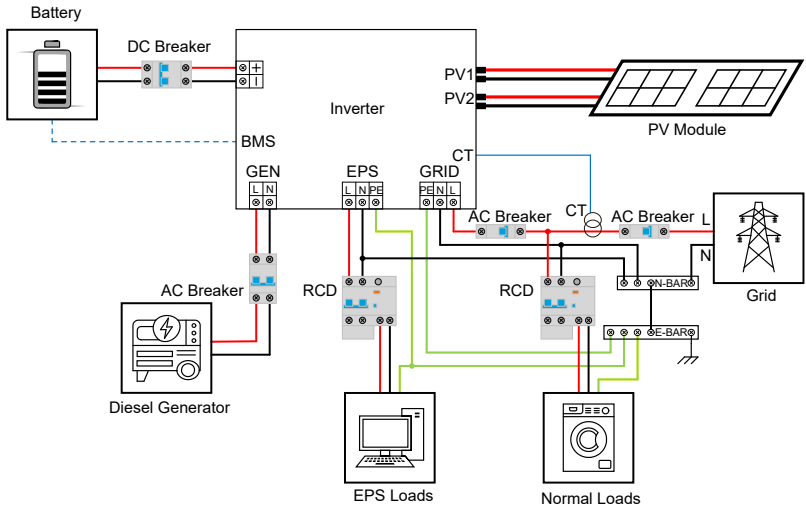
Battery

DC Breaker

+

-

Inverter

PV1

PV2

PV Module

BMS

CT

GEN

L N

EPS

L N PE

GRID

PE N L

AC Breaker

CT

AC Breaker

L

N

Grid

AC Breaker

RCD

RCD

N-BAR

E-BAR

Diesel Generator

EPS Loads

Normal Loads